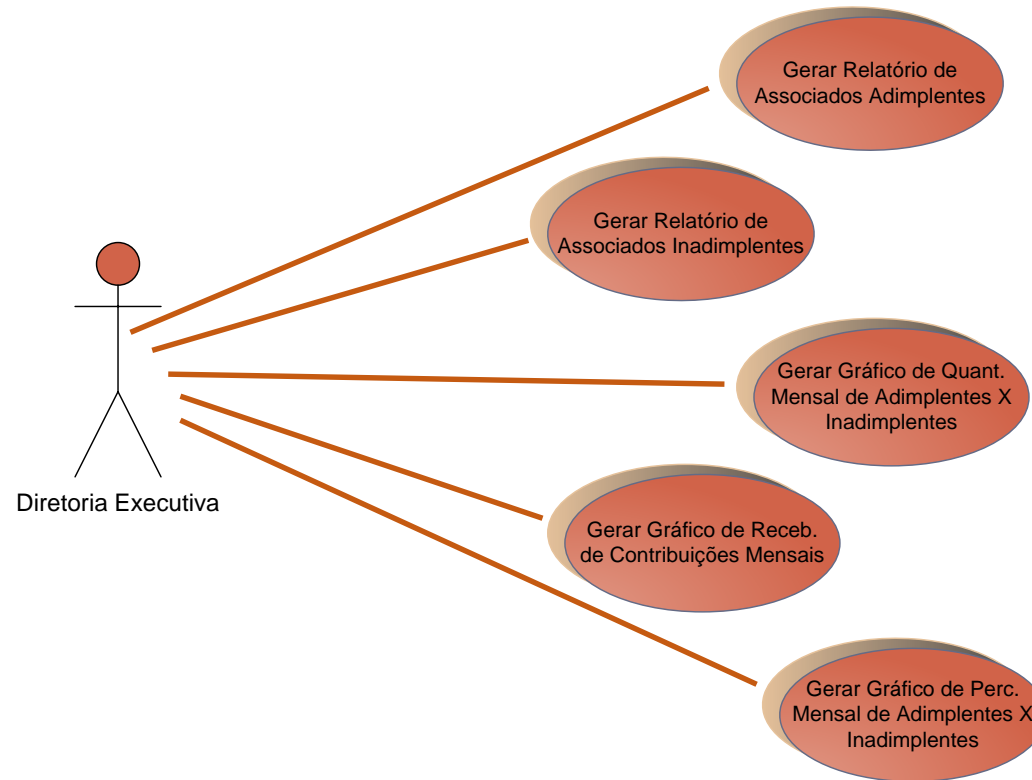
Gerar Relatório de Associados Adimplentes

Gerar Relatório de Associados Inadimplentes

Gerar Gráfico de Quant. Mensal de Adimplentes X Inadimplentes

Diretoria Executiva

Gerar Gráfico de Receb. de Contribuições Mensais

Gerar Gráfico de Perc. Mensal de Adimplentes X Inadimplentes